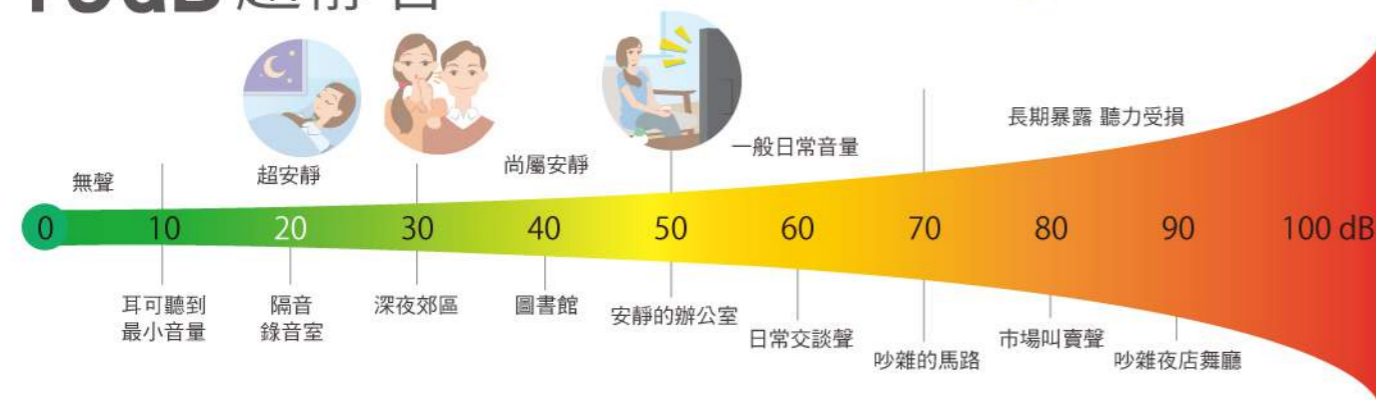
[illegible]dB 超靜音

無聲

超安靜

尚屬安靜

一般日常音量

長期暴露 聽力受損

0 10 20 30 40 50 60 70 80 90 100 dB

耳可聽到最小音量

隔音錄音室

深夜郊區

圖書館

安靜的辦公室

日常交談聲

吵雜的馬路

市場叫賣聲

吵雜夜店舞廳